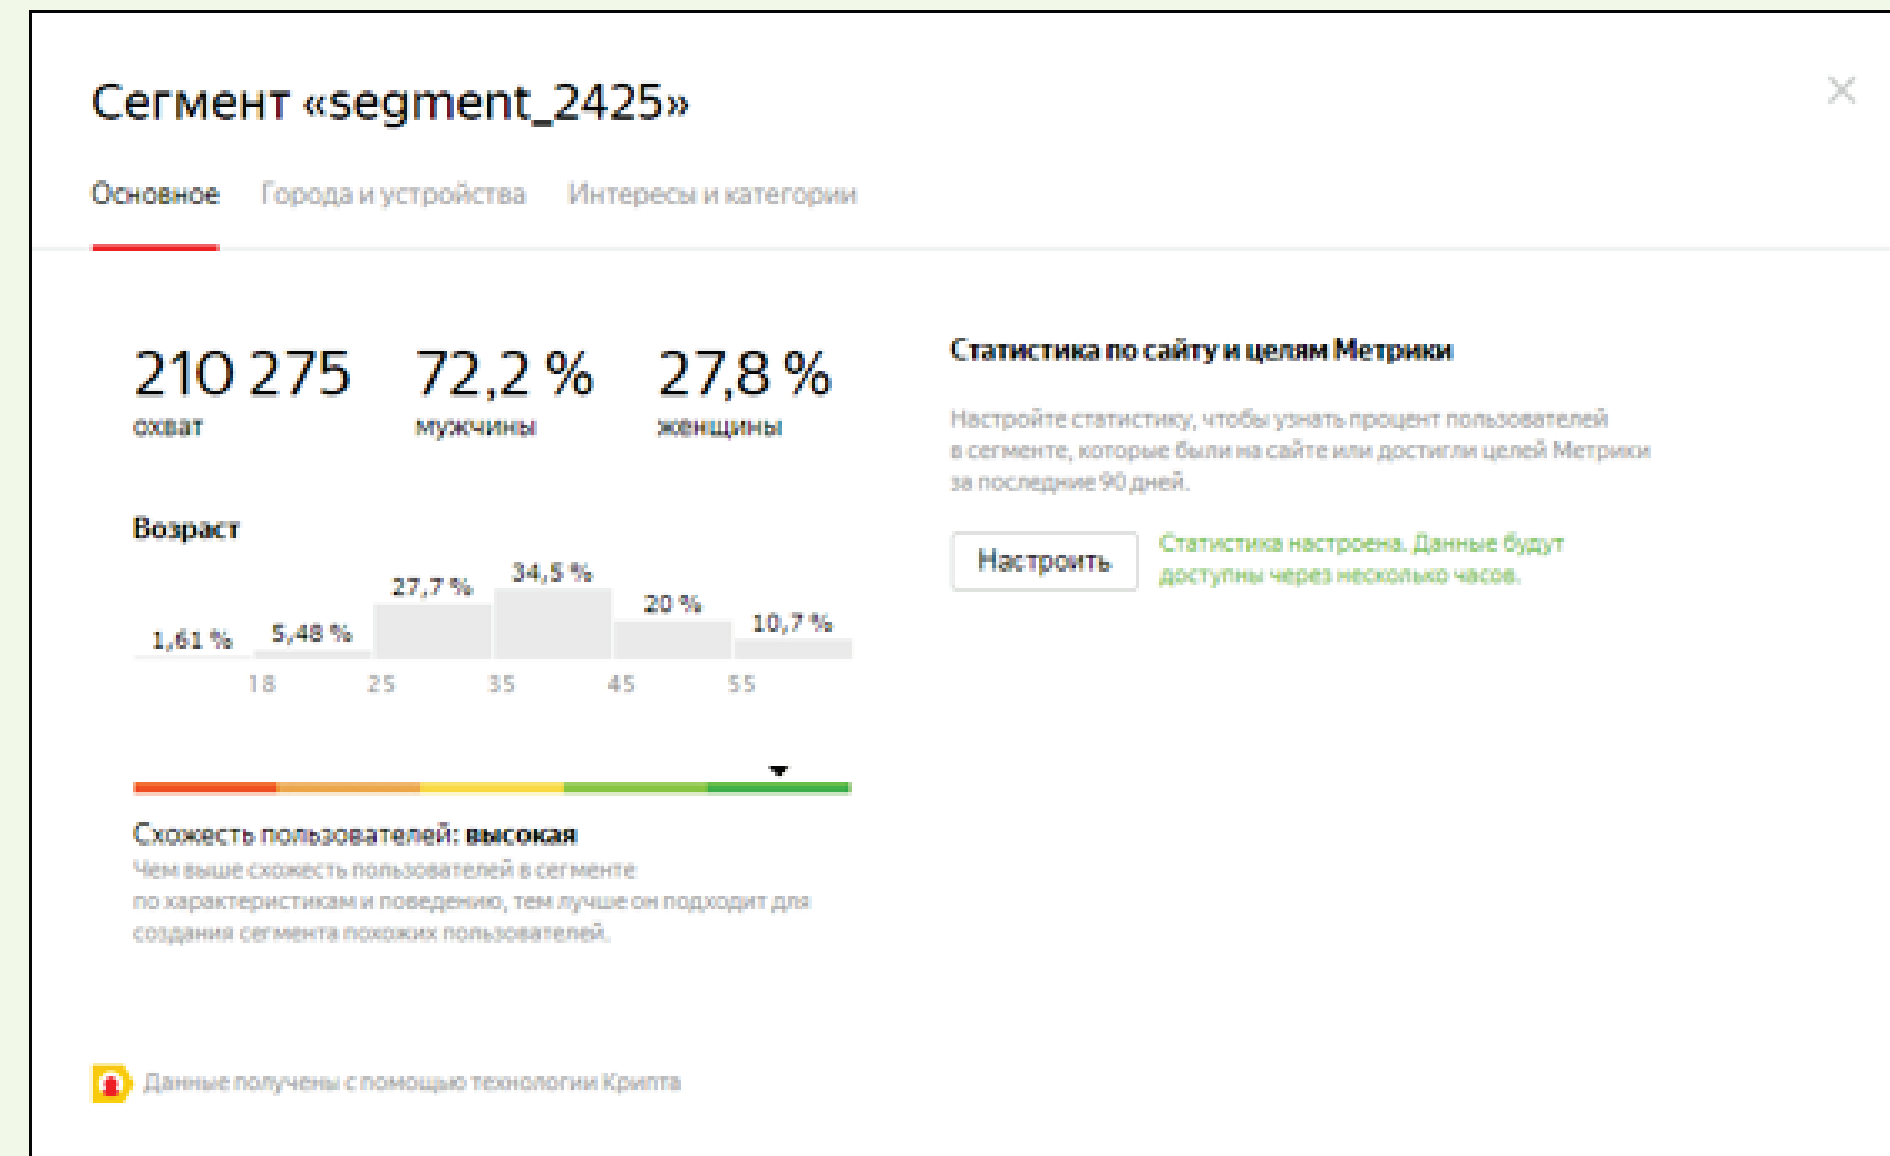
Сегмент «segment_2425»

×

Основное Города и устройства Интересы и категории

210 275
охват

72,2 %
мужчины

27,8 %
женщины

Возраст

1,61 % 5,48 % 27,7 % 34,5 % 20 % 10,7 %

18 25 35 45 55

Схожесть пользователей: **высокая**
Чем выше схожесть пользователей в сегменте по характеристикам и поведению, тем лучше он подходит для создания сегмента похожих пользователей.

Статистика по сайту и целям Метрики

Настройте статистику, чтобы узнать процент пользователей в сегменте, которые были на сайте или достигли целей Метрики за последние 90 дней.

Настроить

Статистика настроена. Данные будут доступны через несколько часов.

Данные получены с помощью технологии Крипта